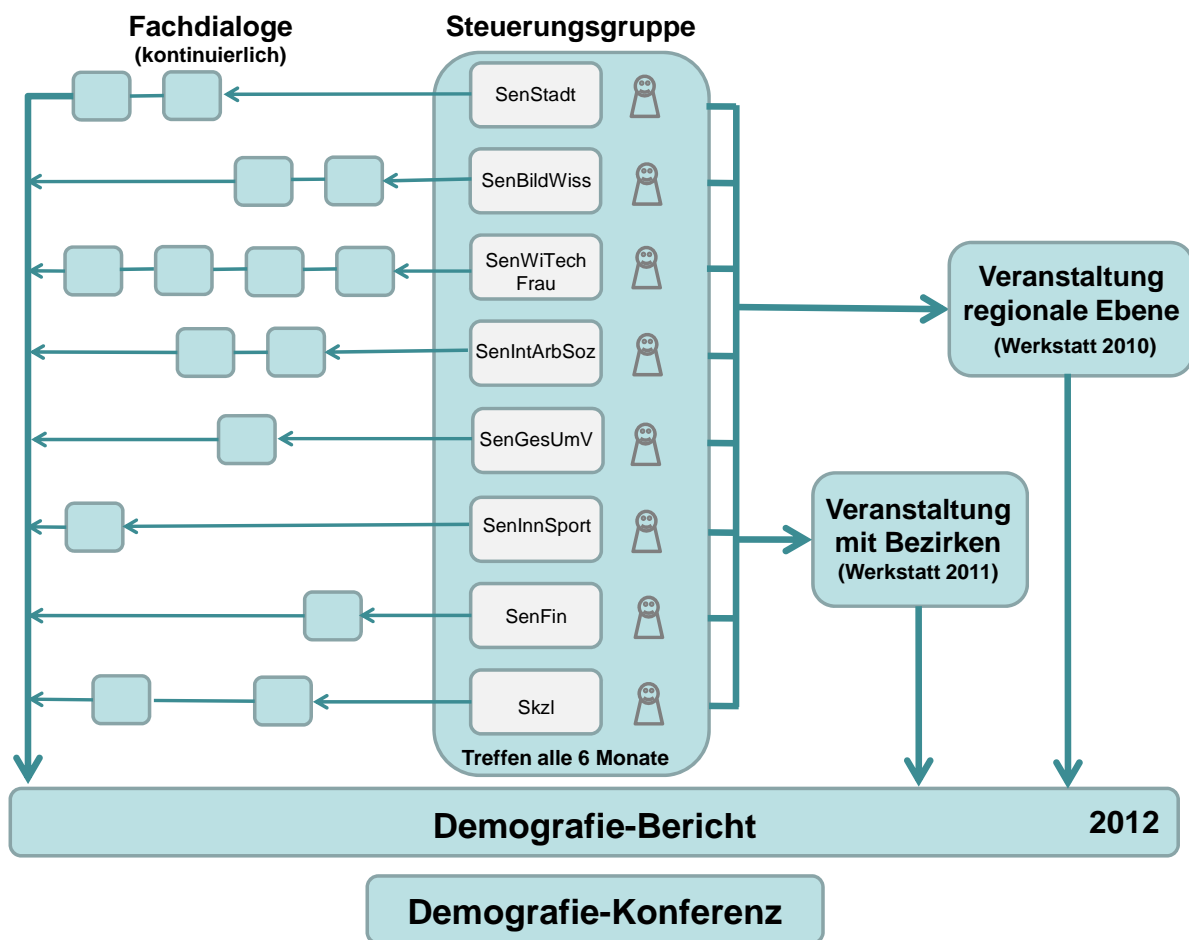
Fachdialoge
(kontinuierlich)

Steuerungsgruppe

SenStadt

SenBildWiss

SenWiTech Frau

SenIntArbSoz

SenGesUmV

SenInnSport

SenFin

Skzl

Treffen alle 6 Monate

Veranstaltung regionale Ebene
(Werkstatt 2010)

Veranstaltung mit Bezirken
(Werkstatt 2011)

Demografie-Bericht

2012

Demografie-Konferenz